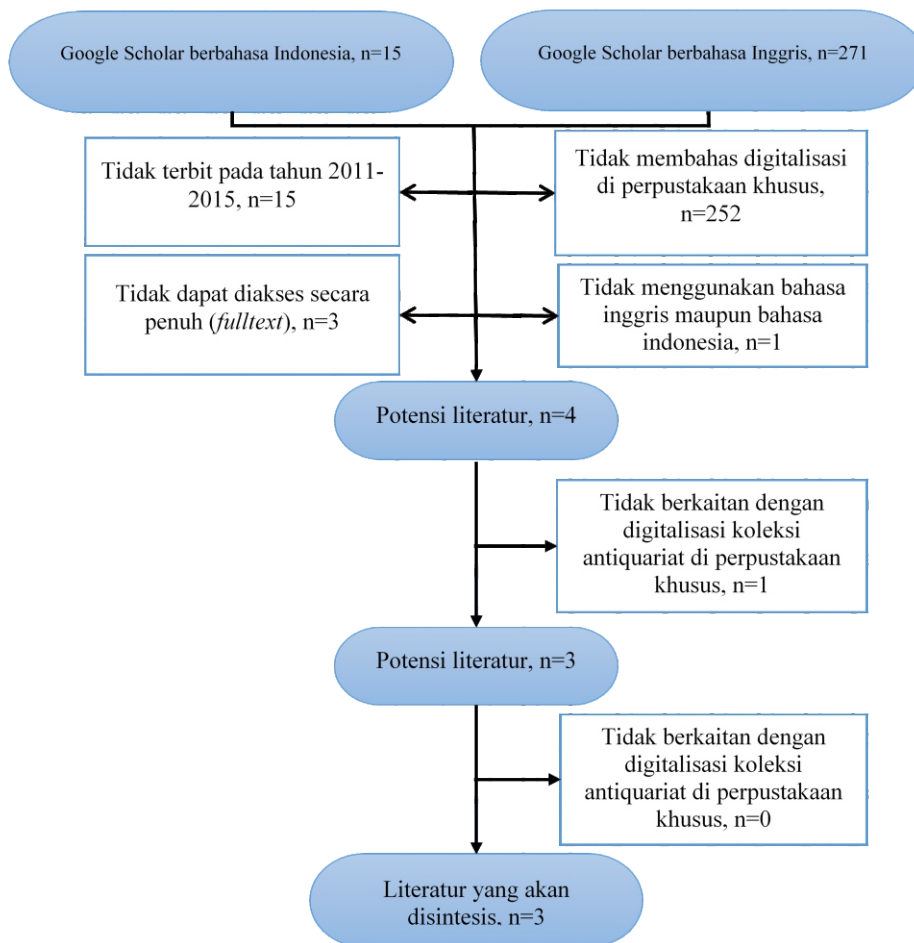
Google Scholar berbahasa Indonesia, n=15

Google Scholar berbahasa Inggris, n=271

Tidak terbit pada tahun 2011-2015, n=15

Tidak membahas digitalisasi di perpustakaan khusus, n=252

Tidak dapat diakses secara penuh (*fulltext*), n=3

Tidak menggunakan bahasa inggris maupun bahasa indonesia, n=1

Potensi literatur, n=4

Tidak berkaitan dengan digitalisasi koleksi antiquariat di perpustakaan khusus, n=1

Potensi literatur, n=3

Tidak berkaitan dengan digitalisasi koleksi antiquariat di perpustakaan khusus, n=0

Literatur yang akan disintesis, n=3